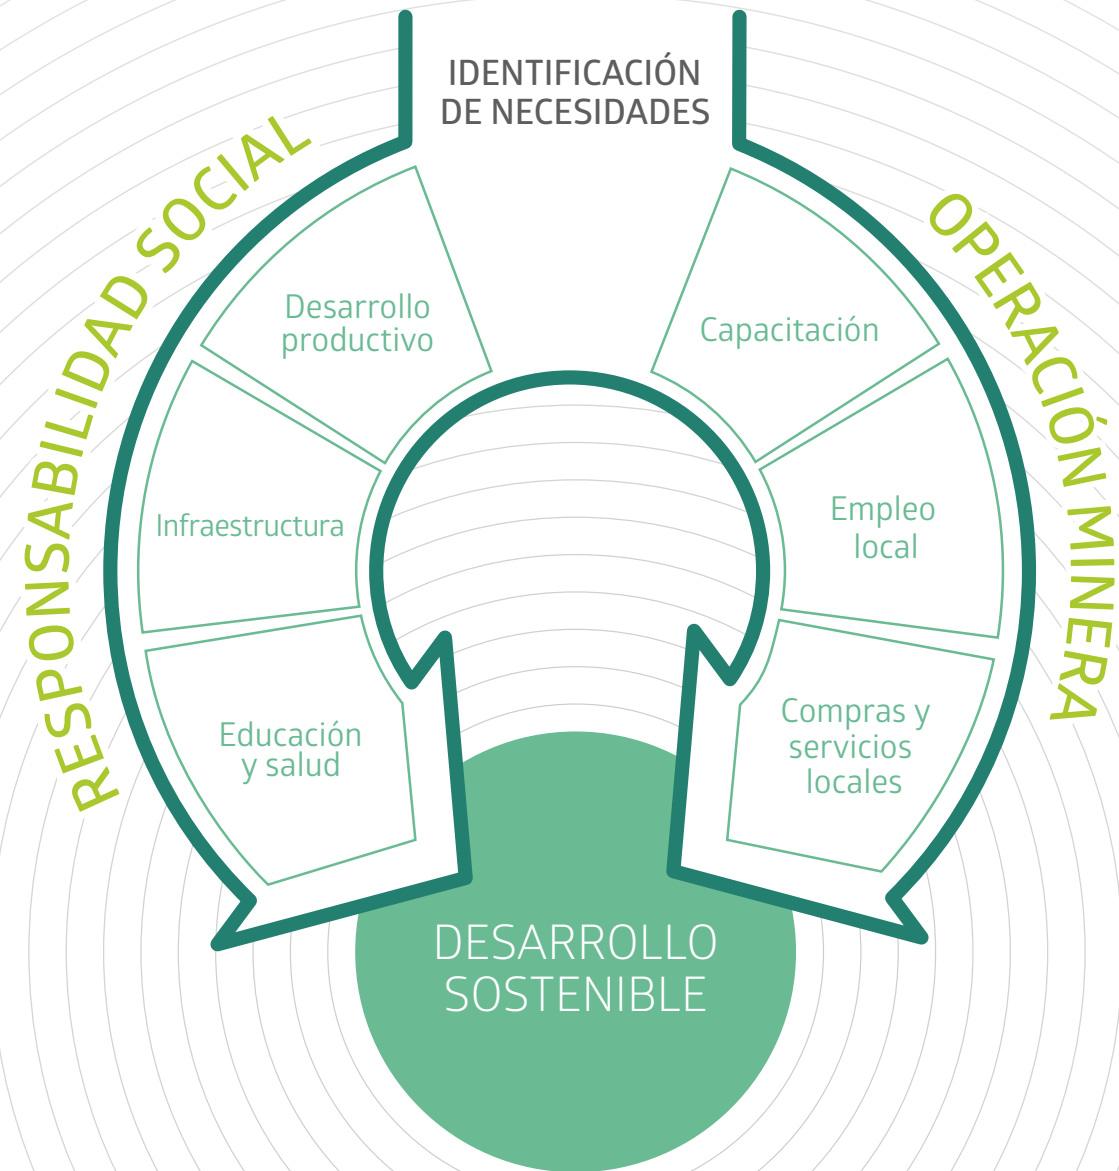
IDENTIFICACIÓN DE NECESIDADES

RESPONSABILIDAD SOCIAL

Desarrollo productivo

Infraestructura

Educación y salud

OPERACIÓN MINERA

Capacitación

Empleo local

Compras y servicios locales

DESARROLLO SOSTENIBLE